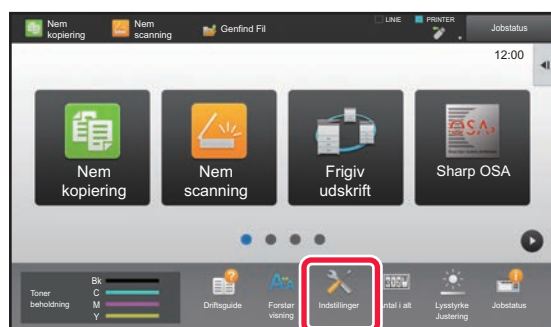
Nem kopiering
Nem scanning
Genfind Fil
LINIE
PRINTER
Jobstatus
12:00

Nem kopiering
Nem scanning
Frigiv udskrift
OSA
Sharp OSA

Toner beholdning
Bk
C
M
Y
Driftsguide
Forstør visning
Indstillinger
Antal i alt
Lysstyrke Justering
Jobstatus